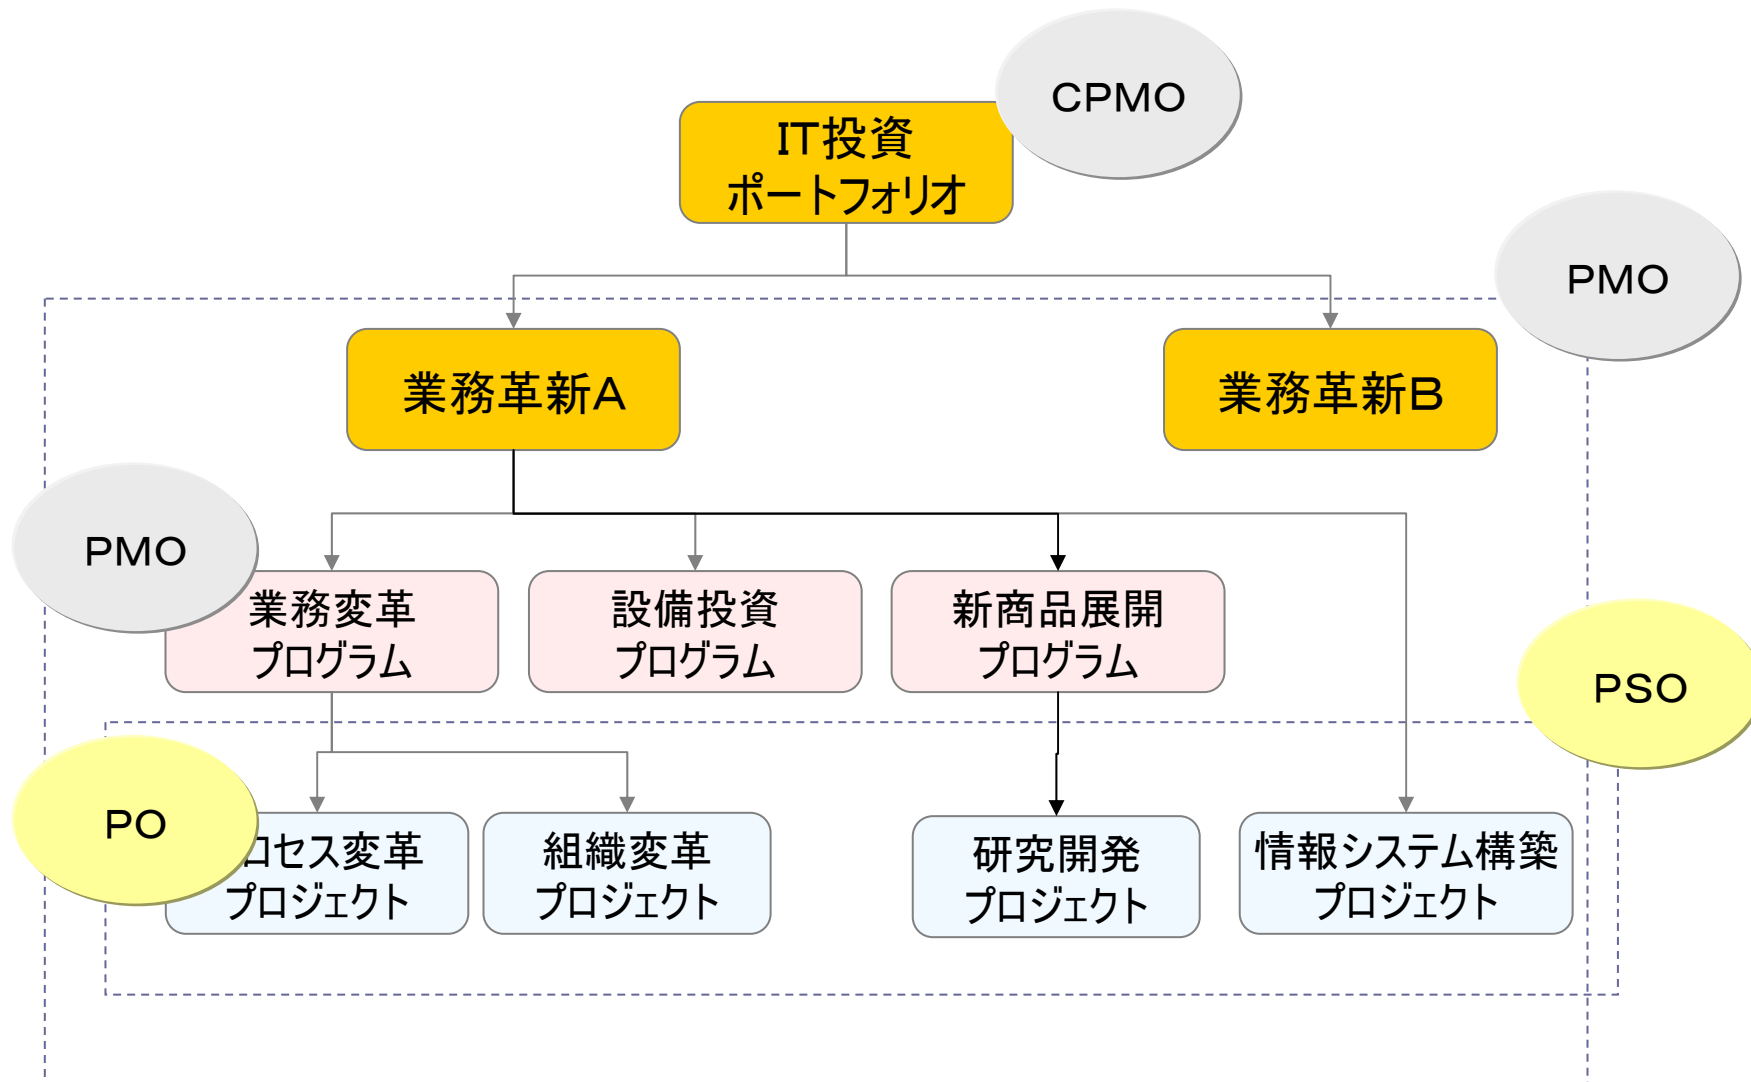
CPMO

IT投資
ポートフォリオ

PMO

業務革新A

業務革新B

PMO

業務変革
プログラム

設備投資
プログラム

新商品展開
プログラム

PSO

PO

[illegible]ロセス変革
プロジェクト

組織変革
プロジェクト

研究開発
プロジェクト

情報システム構築
プロジェクト